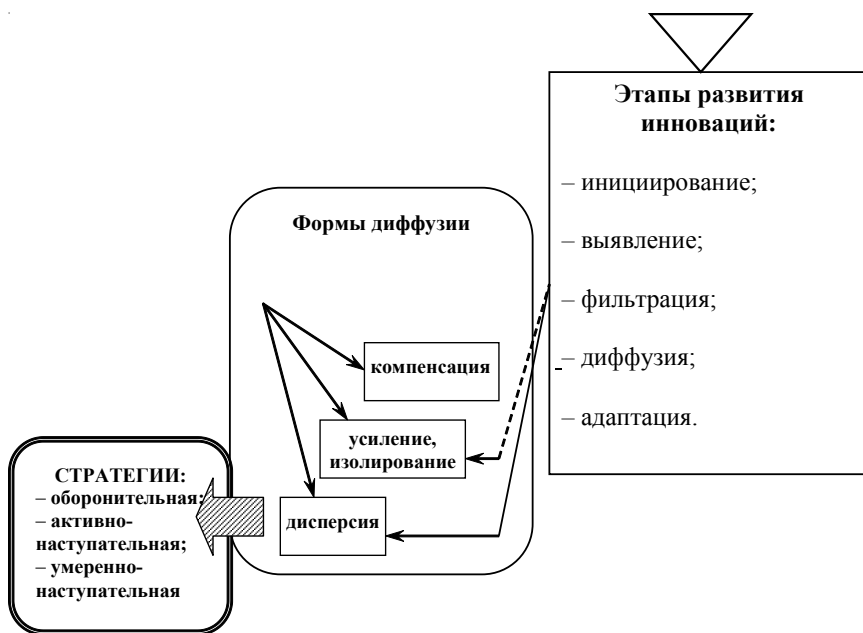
Этапы развития инноваций:

– инициирование;

– выявление;

– фильтрация;

– диффузия;

– адаптация.

Формы диффузии

компенсация

усиление, изолирование

дисперсия

СТРАТЕГИИ:
– оборонительная;
– активно-наступательная;
– умеренно-наступательная